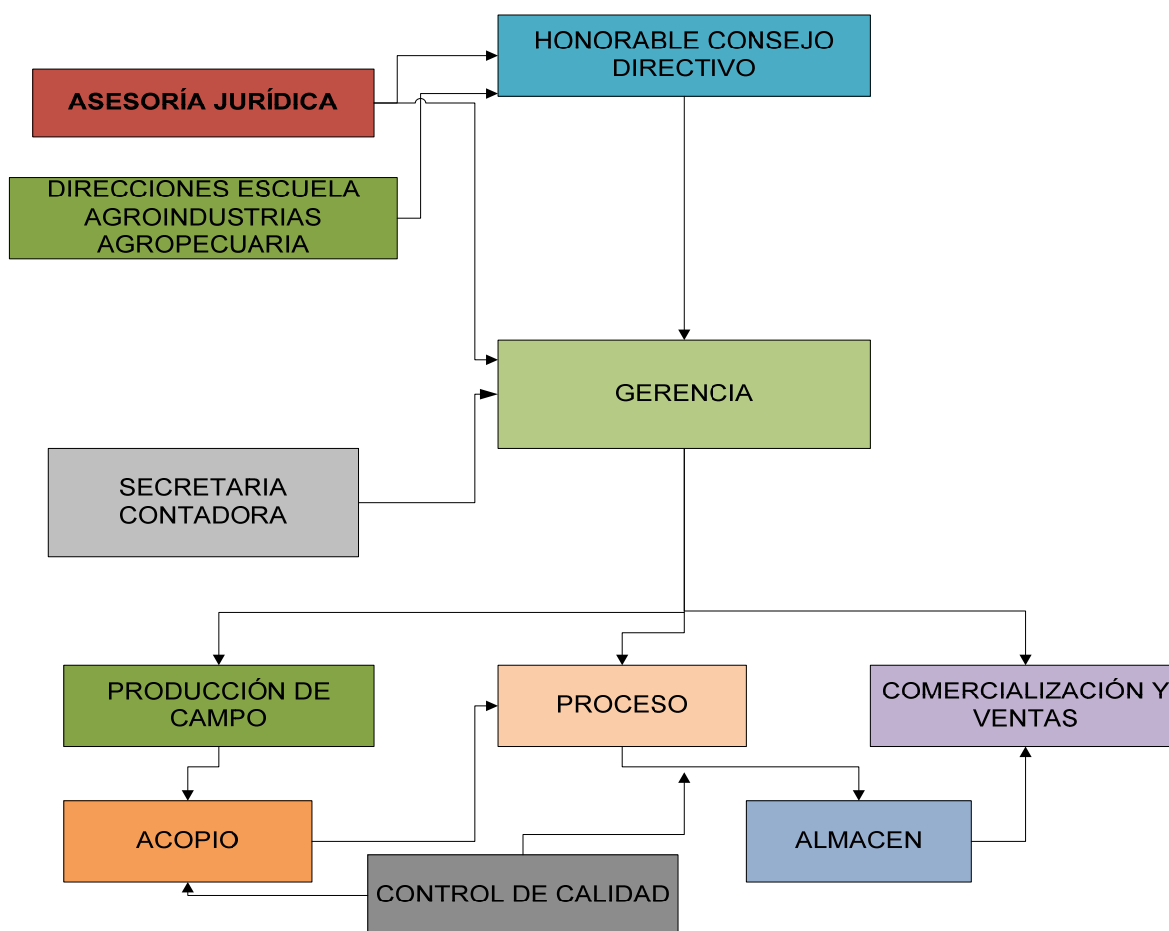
HONORABLE CONSEJO DIRECTIVO

ASESORÍA JURÍDICA

DIRECCIONES ESCUELA AGROINDUSTRIAS AGROPECUARIA

GERENCIA

SECRETARIA CONTADORA

PRODUCCIÓN DE CAMPO

PROCESO

COMERCIALIZACIÓN Y VENTAS

ACOPIO

ALMACEN

CONTROL DE CALIDAD